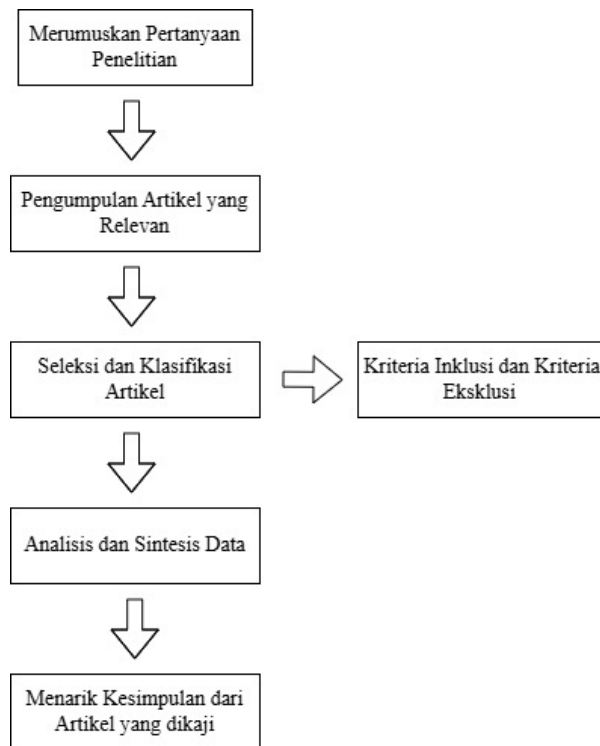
Merumuskan Pertanyaan Penelitian

Pengumpulan Artikel yang Relevan

Seleksi dan Klasifikasi Artikel

Kriteria Inklusi dan Kriteria Eksklusi

Analisis dan Sintesis Data

Menarik Kesimpulan dari Artikel yang dikaji